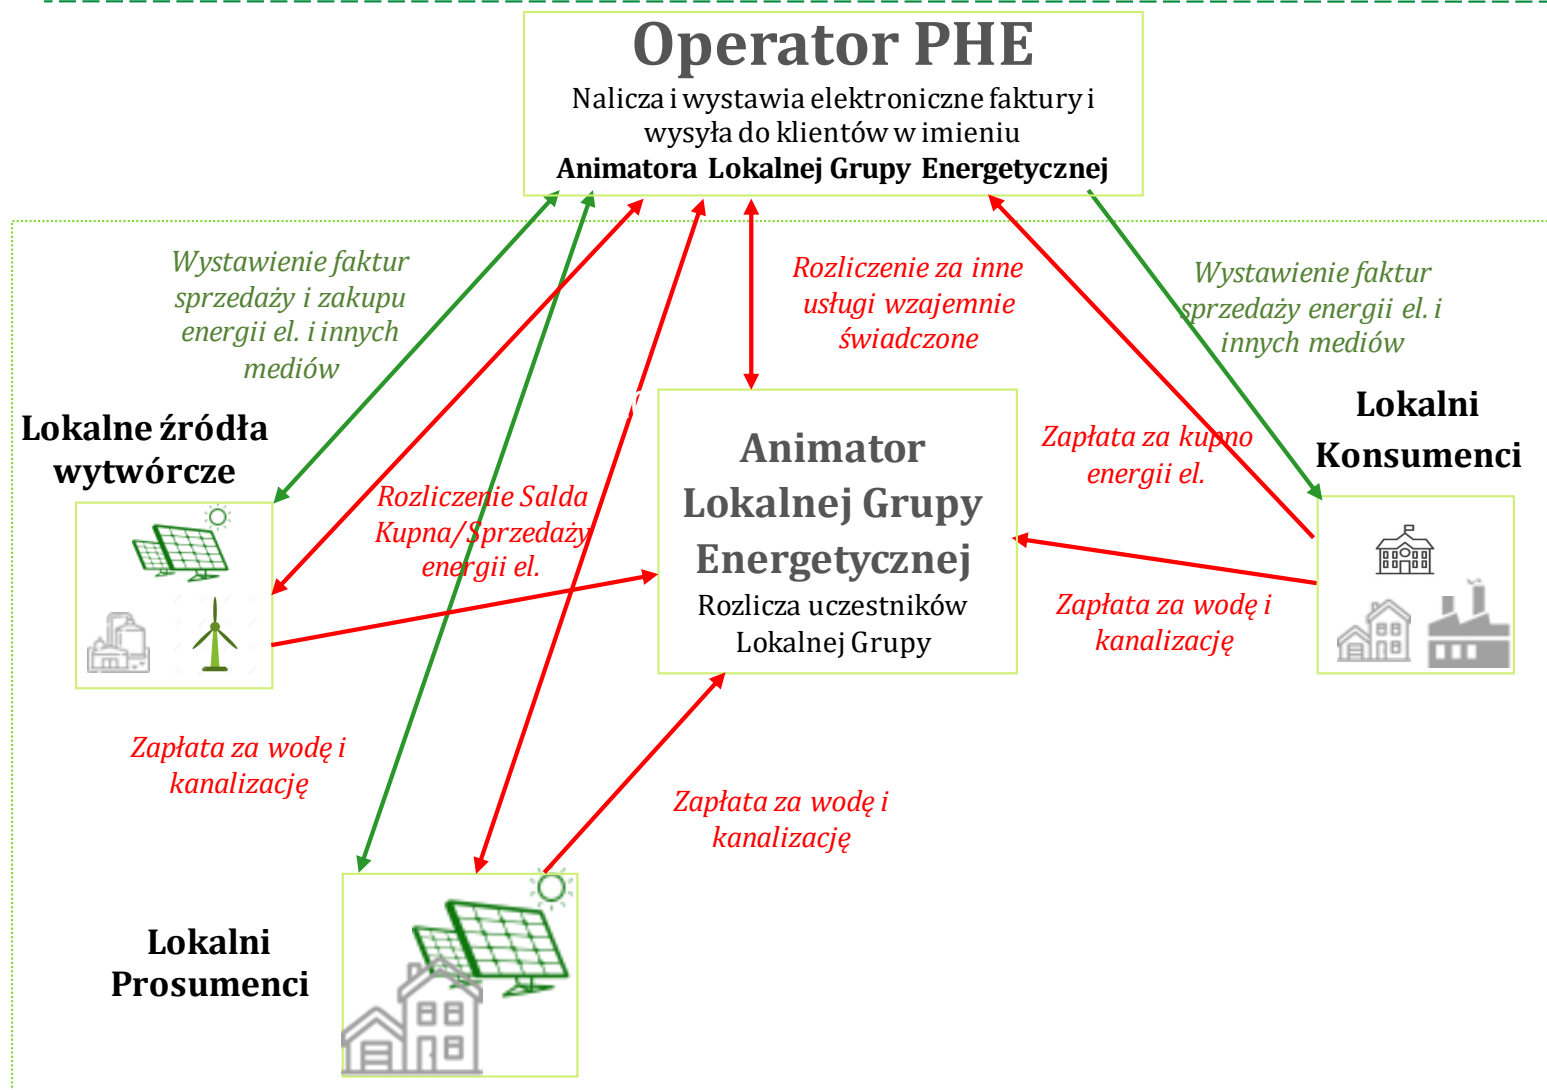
Operator PHE
Nalicza i wystawia elektroniczne faktury i wysyła do klientów w imieniu
Animatora Lokalnej Grupy Energetycznej

Wystawienie faktur sprzedaży i zakupu energii el. i innych mediów

Rozliczenie za inne usługi wzajemnie świadczone

Wystawienie faktur sprzedaży energii el. i innych mediów

Lokalne źródła wytwórcze

Lokalni Konsumenci

Animator Lokalnej Grupy Energetycznej
Rozlicza uczestników Lokalnej Grupy

Zapłata za kupno energii el.

Rozliczenie Salda Kupna/Sprzedaży energii el.

Zapłata za wodę i kanalizację

Zapłata za wodę i kanalizację

Zapłata za wodę i kanalizację

Lokalni Prosumenci